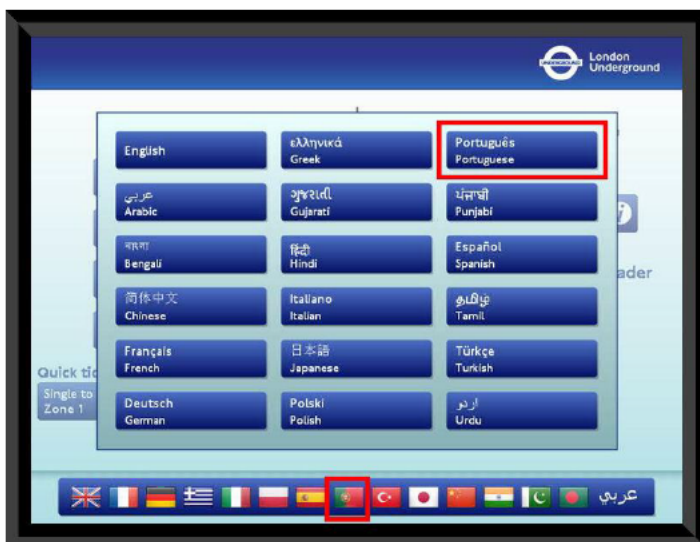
UNDERGROUND London Underground

English

ελληνικά
Greek

Português
Portuguese

عربي
Arabic

ગુજરાતી
Gujarati

ਪੰਜਾਬੀ
Punjabi

বাংলা
Bengali

हिंदी
Hindi

Español
Spanish

简体中文
Chinese

Italiano
Italian

தமிழ்
Tamil

Français
French

日本語
Japanese

Türkçe
Turkish

Deutsch
German

Polski
Polish

اردو
Urdu

Quick ti

Single to Zone 1

ader

عربي